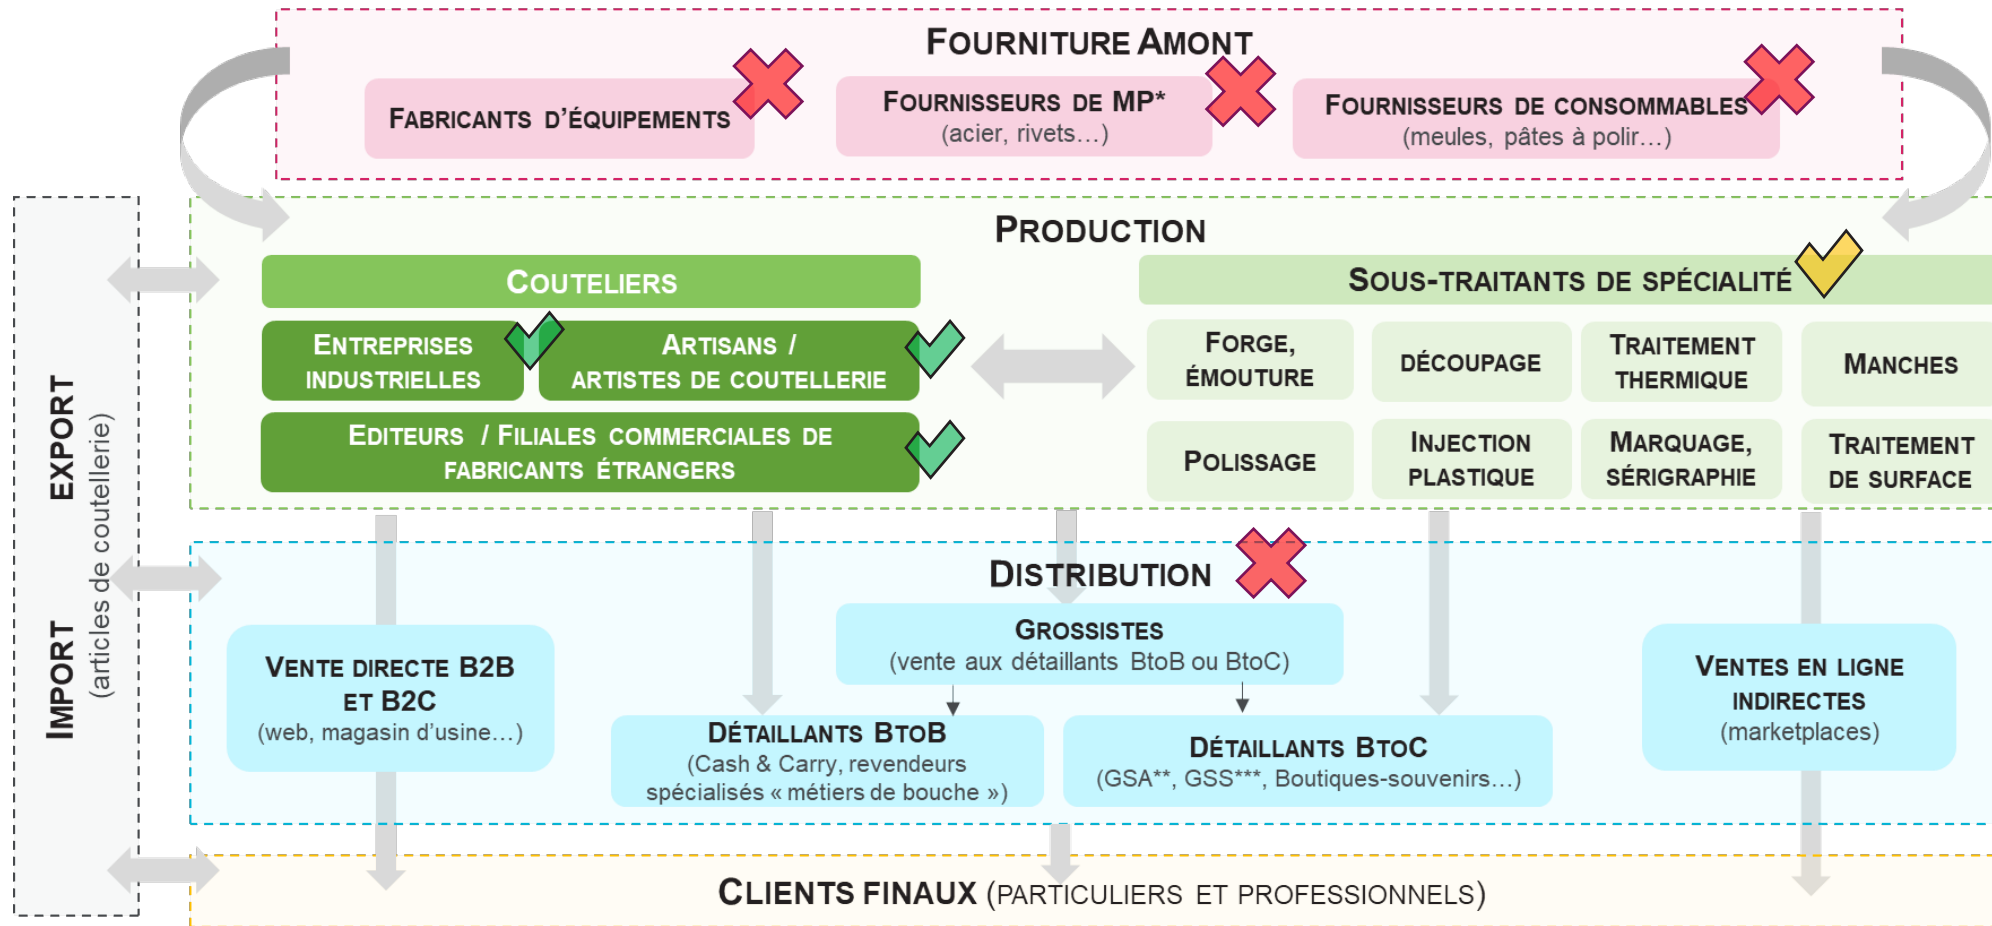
FOURNITURE AMONT

FABRICANTS D'ÉQUIPEMENTS

FOURNISSEURS DE MP*
(acier, rivets…)

FOURNISSEURS DE CONSOMMABLES
(meules, pâtes à polir…)

EXPORT
IMPORT
(articles de coutellerie)

PRODUCTION

COUTELIERS

ENTREPRISES INDUSTRIELLES

ARTISANS / ARTISTES DE COUTELLERIE

EDITEURS / FILIALES COMMERCIALES DE FABRICANTS ÉTRANGERS

SOUS-TRAITANTS DE SPÉCIALITÉ

FORGE, ÉMOUTURE

DÉCOUPAGE

TRAITEMENT THERMIQUE

MANCHES

POLISSAGE

INJECTION PLASTIQUE

MARQUAGE, SÉRIGRAPHIE

TRAITEMENT DE SURFACE

DISTRIBUTION

VENTE DIRECTE B2B ET B2C
(web, magasin d'usine…)

GROSSISTES
(vente aux détaillants BtoB ou BtoC)

DÉTAILLANTS BTOB
(Cash & Carry, revendeurs spécialisés « métiers de bouche »)

DÉTAILLANTS BTOC
(GSA**, GSS***, Boutiques-souvenirs…)

VENTES EN LIGNE INDIRECTES
(marketplaces)

CLIENTS FINAUX (PARTICULIERS ET PROFESSIONNELS)